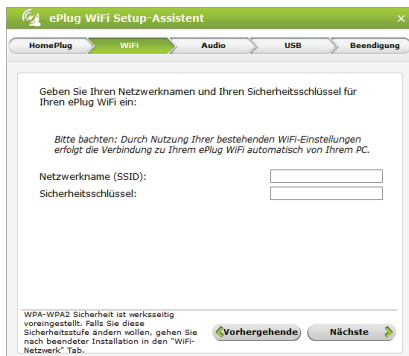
ePlug WiFi Setup-Assistent

HomePlug
WiFi
Audio
USB
Beendigung

Geben Sie Ihren Netzwerknamen und Ihren Sicherheitsschlüssel für Ihren ePlug WiFi ein:

Bitte bachten: Durch Nutzung Ihrer bestehenden WiFi-Einstellungen erfolgt die Verbindung zu Ihrem ePlug WiFi automatisch von Ihrem PC.

Netzwerkname (SSID):
Sicherheitsschlüssel:

WPA-WPA2 Sicherheit ist werksseitig voreingestellt. Falls Sie diese Sicherheitsstufe ändern wollen, gehen Sie nach beendeter Installation in den "WiFi-Netzwerk" Tab.

Vorhergehende
Nächste